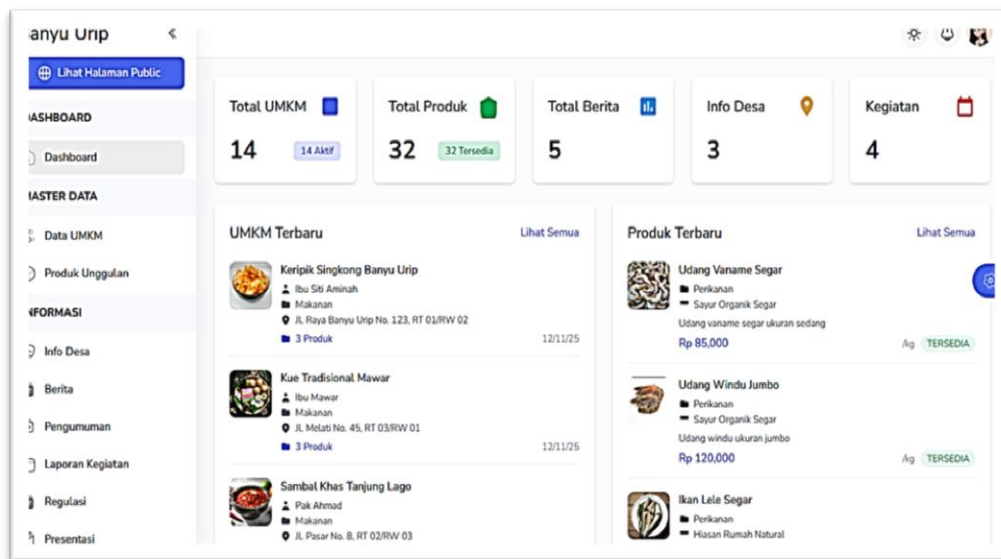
anyu Urip «

Lihat Halaman Public

ASHBOARD

Dashboard

ASTER DATA

Data UMKM

Produk Unggulan

NFORMASI

Info Desa

Berita

Pengumuman

Laporan Kegiatan

Regulasi

Presentasi

Total UMKM
14
14 Aktif

Total Produk
32
32 Tersedia

Total Berita
5

Info Desa
3

Kegiatan
4

UMKM Terbaru
Lihat Semua

Keripik Singkong Banyu Urip
Ibu Siti Aminah
Makanan
JL Raya Banyu Urip No. 123, RT 01/RW 02
3 Produk
12/11/25

Kue Tradisional Mawar
Ibu Mawar
Makanan
JL Melati No. 45, RT 03/RW 01
3 Produk
12/11/25

Sambal Khas Tanjung Lago
Pak Ahmad
Makanan
JL Pasar No. 8, RT 02/RW 03

Produk Terbaru
Lihat Semua

Udang Vaname Segar
Perikanan
Sayur Organik Segar
Udang vaname segar ukuran sedang
Rp 85,000
/kg TERSEDIA

Udang Windu Jumbo
Perikanan
Sayur Organik Segar
Udang windu ukuran jumbo
Rp 120,000
/kg TERSEDIA

Ikan Lele Segar
Perikanan
Hiasan Rumah Natural